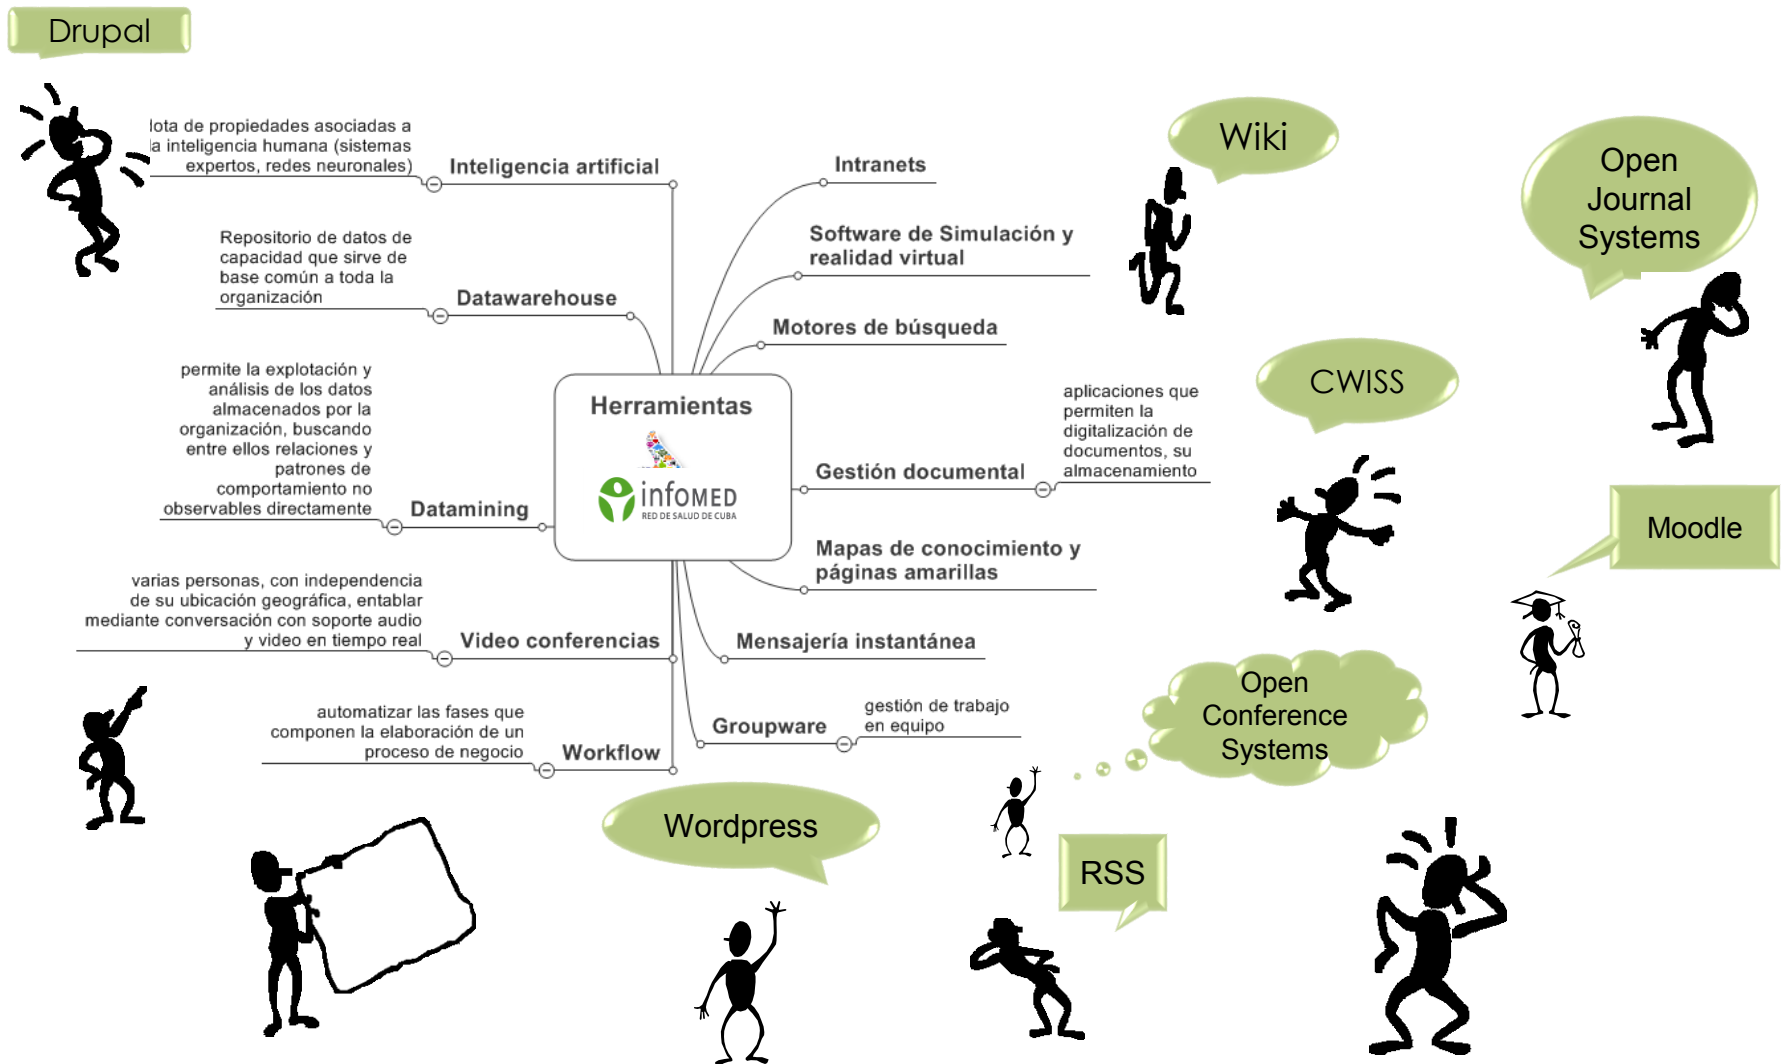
Drupal

Herramientas

infoMED
RED DE SALUD DE CUBA

lota de propiedades asociadas a la inteligencia humana (sistemas expertos, redes neuronales)

Inteligencia artificial

Repositorio de datos de capacidad que sirve de base común a toda la organización

Datawarehouse

permite la explotación y análisis de los datos almacenados por la organización, buscando entre ellos relaciones y patrones de comportamiento no observables directamente

Datamining

varias personas, con independencia de su ubicación geográfica, entablar mediante conversación con soporte audio y video en tiempo real

Video conferencias

automatizar las fases que componen la elaboración de un proceso de negocio

Workflow

Intranets

Software de Simulación y realidad virtual

Motores de búsqueda

Gestión documental

aplicaciones que permiten la digitalización de documentos, su almacenamiento

Mapas de conocimiento y páginas amarillas

Mensajería instantánea

Groupware

gestión de trabajo en equipo

Wiki

Open Journal Systems

CWISS

Moodle

Open Conference Systems

Wordpress

RSS